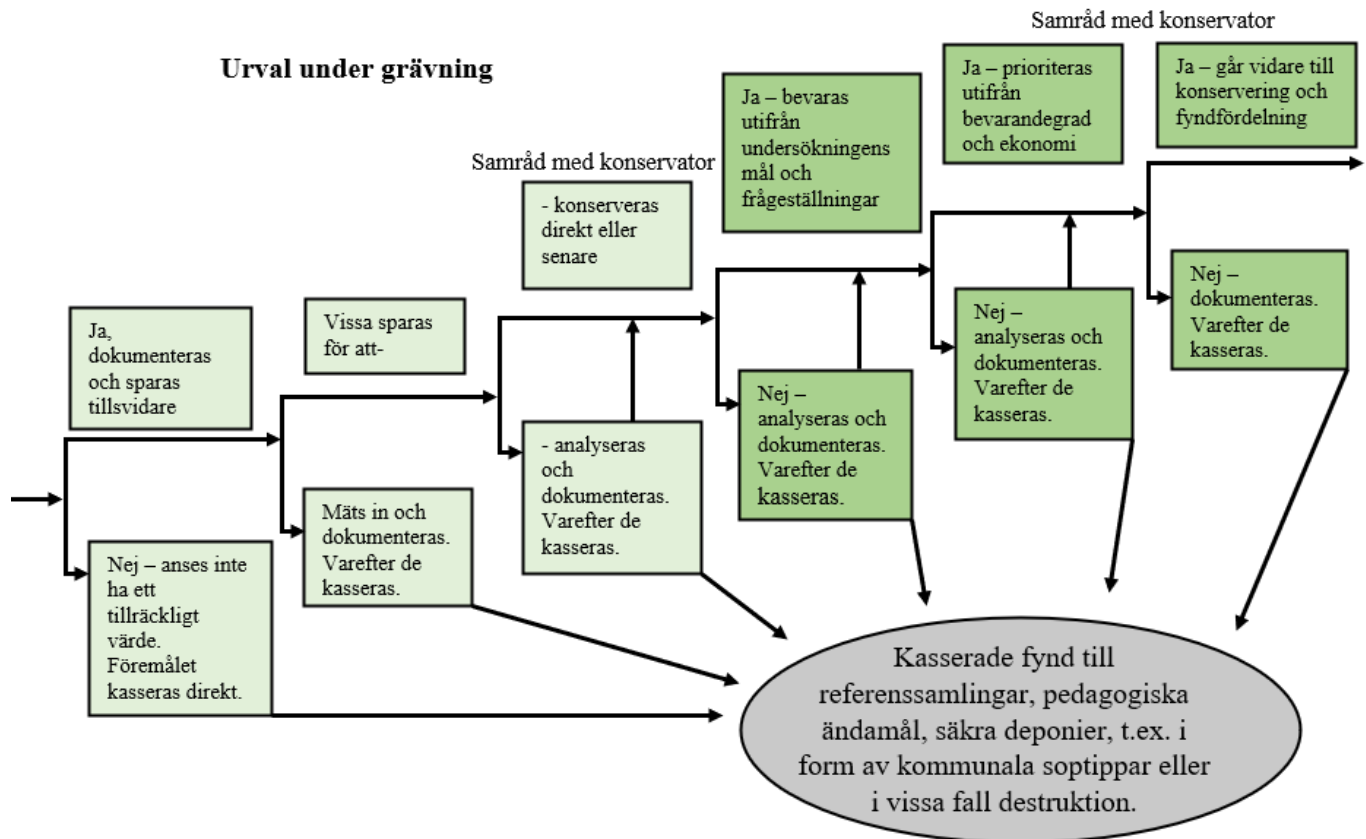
Urval under grävning

Ja, dokumenteras och sparas tillsvidare

Nej – anses inte ha ett tillräckligt värde. Föremålet kasseras direkt.

Vissa sparas för att-

Mäts in och dokumenteras. Varefter de kasseras.

Samråd med konservator

- konserveras direkt eller senare

- analyseras och dokumenteras. Varefter de kasseras.

Ja – bevaras utifrån undersökningens mål och frågeställningar

Nej – analyseras och dokumenteras. Varefter de kasseras.

Samråd med konservator

Ja – prioriteras utifrån bevarandegrad och ekonomi

Nej – analyseras och dokumenteras. Varefter de kasseras.

Ja – går vidare till konservering och fyndfördelning

Nej – dokumenteras. Varefter de kasseras.

Kasserade fynd till referenssamlingar, pedagogiska ändamål, säkra deponier, t.ex. i form av kommunala soptippar eller i vissa fall destruktion.